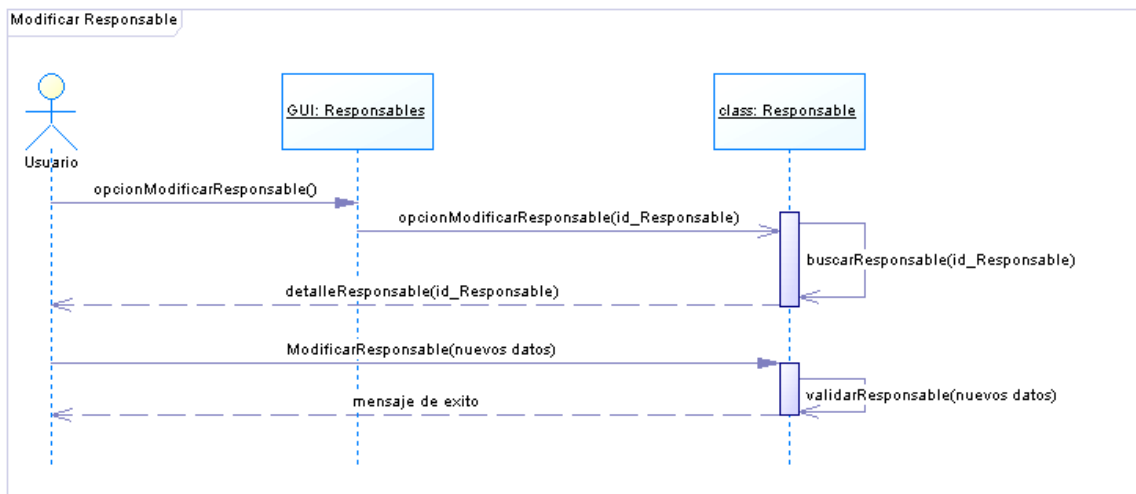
Modificar Responsable

Usuario

GUI: Responsables

class: Responsable

opcionModificarResponsable()

opcionModificarResponsable(id_Responsable)

buscarResponsable(id_Responsable)

detalleResponsable(id_Responsable)

ModificarResponsable(nuevos datos)

validarResponsable(nuevos datos)

mensaje de exito